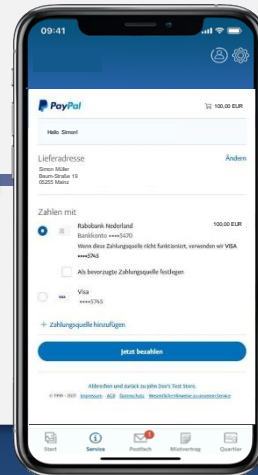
09:41

PayPal

100,00 EUR

Hallo Simon!

Lieferadresse

Ändern

Simon Müller
Baum-Straße 19
05255 Mainz

Zahlen mit

Rabobank Nederland

100,00 EUR

Bankkonto ••••5470

Wenn diese Zahlungsquelle nicht funktioniert, verwenden wir VISA ••••5765

Als bevorzugte Zahlungsquelle festlegen

Visa
••••5765

+ Zahlungsquelle hinzufügen

Jetzt bezahlen

Abbrechen und zurück zu John Doe's Test Store.

© 1999 - 2021 Impressum AGB Datenschutz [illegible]

Start

Service

Postfach

Mietvertrag

Quartier